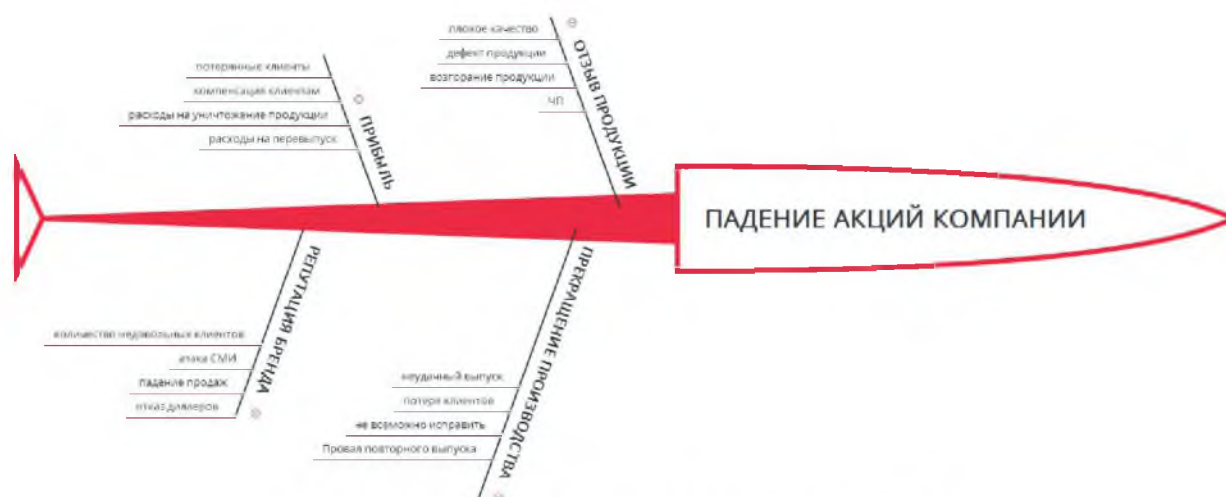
ПРИБЫЛЬ
потерянные клиенты
компенсация клиентам
расходы на уничтожение продукции
расходы на перевыпуск

ОТЗЫВ ПРОДУКЦИИ
плохое качество
дефект продукции
возгорание продукции
ЧП

ПАДЕНИЕ АКЦИЙ КОМПАНИИ

РЕПУТАЦИЯ БРЕНДА
количество недовольных клиентов
атака СМИ
падение продаж
отказ дилеров

ПРЕКРАЩЕНИЕ ПРОИЗВОДСТВА
неудачный выпуск
потеря клиентов
не возможно исправить
Провал повторного выпуска